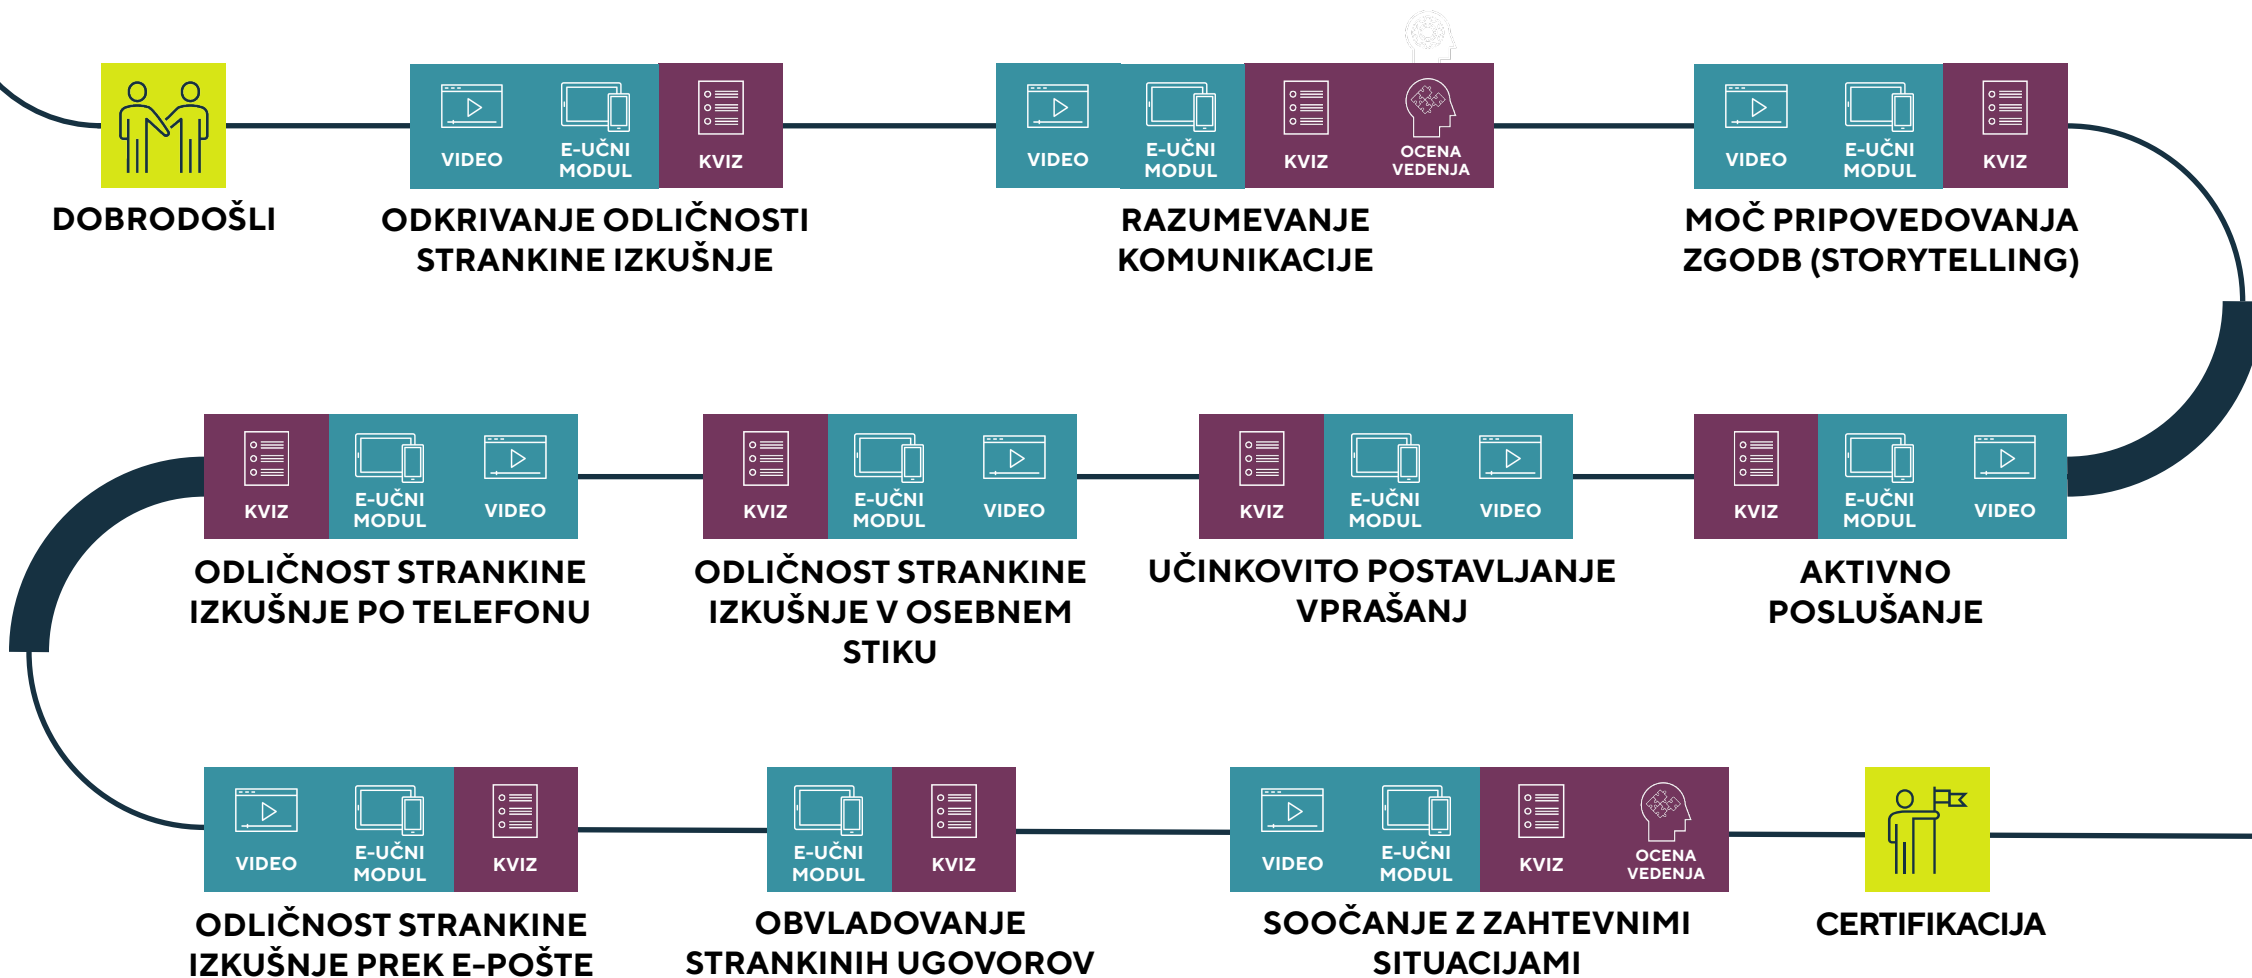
DOBRODOŠLI

VIDEO
E-UČNI MODUL
KVIZ
ODKRIVANJE ODLIČNOSTI STRANKINE IZKUŠNJE

VIDEO
E-UČNI MODUL
KVIZ
OCENA VEDENJA
RAZUMEVANJE KOMUNIKACIJE

VIDEO
E-UČNI MODUL
KVIZ
MOČ PRIPOVEDOVANJA ZGODB (STORYTELLING)

KVIZ
E-UČNI MODUL
VIDEO
ODLIČNOST STRANKINE IZKUŠNJE PO TELEFONU

KVIZ
E-UČNI MODUL
VIDEO
ODLIČNOST STRANKINE IZKUŠNJE V OSEBNEM STIKU

KVIZ
E-UČNI MODUL
VIDEO
UČINKOVITO POSTAVLJANJE VPRAŠANJ

KVIZ
E-UČNI MODUL
VIDEO
AKTIVNO POSLUŠANJE

VIDEO
E-UČNI MODUL
KVIZ
ODLIČNOST STRANKINE IZKUŠNJE PREK E-POŠTE

E-UČNI MODUL
KVIZ
OBVLADOVANJE STRANKINIH UGOVOROV

VIDEO
E-UČNI MODUL
KVIZ
OCENA VEDENJA
SOOČANJE Z ZAHTEVNIMI SITUACIJAMI

CERTIFIKACIJA